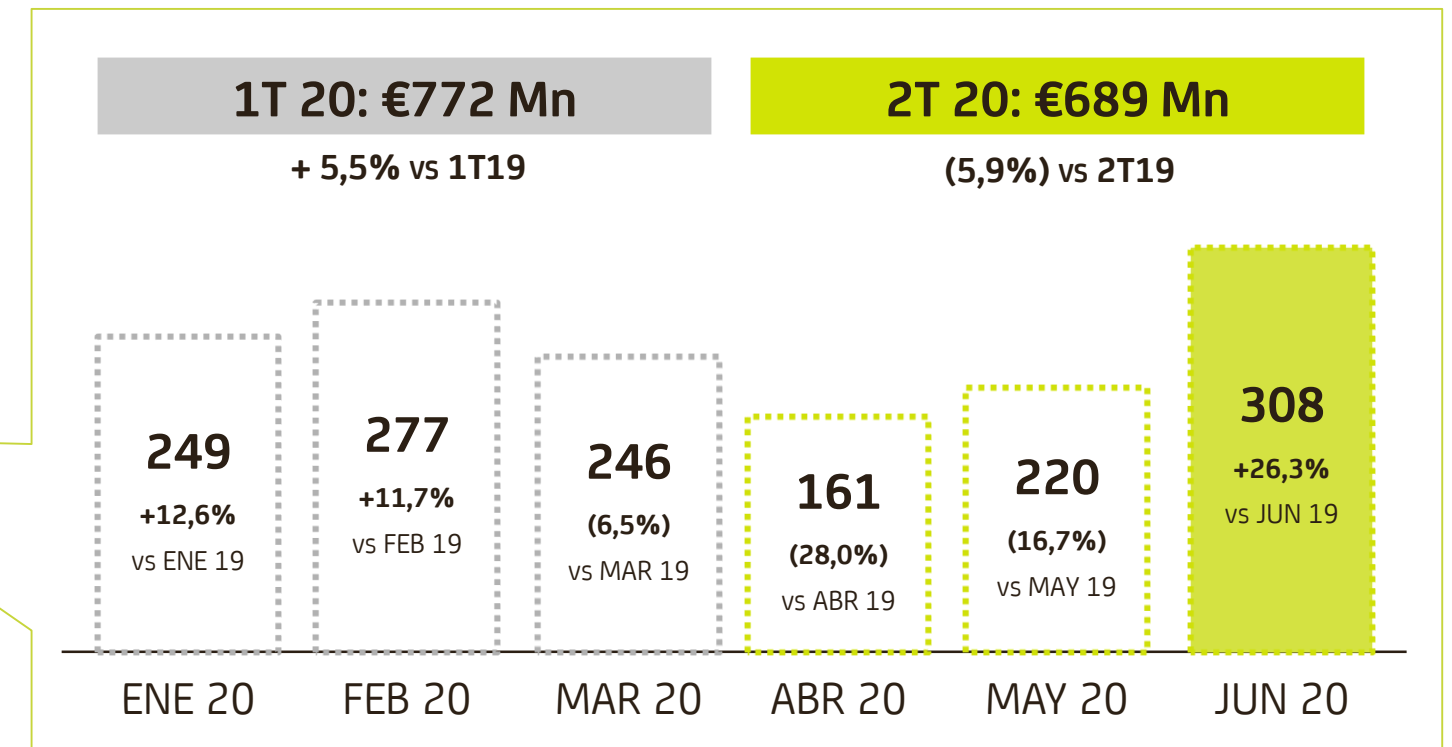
1T 20: €772 Mn

+ 5,5% vs 1T19

2T 20: €689 Mn

(5,9%) vs 2T19

249
+12,6%
vs ENE 19

277
+11,7%
vs FEB 19

246
(6,5%)
vs MAR 19

161
(28,0%)
vs ABR 19

220
(16,7%)
vs MAY 19

308
+26,3%
vs JUN 19

ENE 20

FEB 20

MAR 20

ABR 20

MAY 20

JUN 20